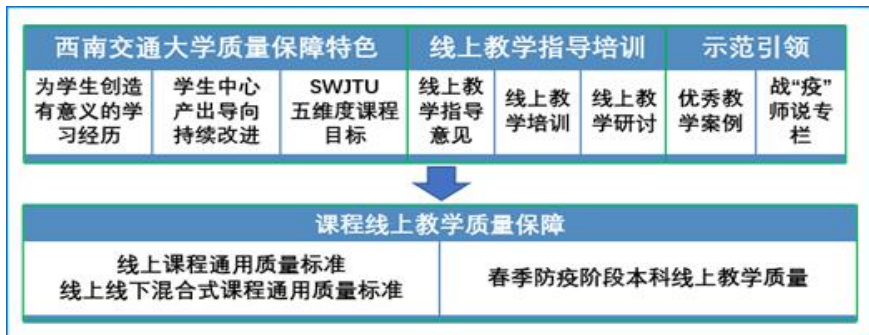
| 西南交通大学质量保障特色 | | | 线上教学指导培训 | | | 示范引领 | |
|---|---|---|---|---|---|---|---|
| 为学生创造有意义的学习经历 | 学生中心 产出导向 持续改进 | SWJTU 五维度课程目标 | 线上教学指导意见 | 线上教学培训 | 线上教学研讨 | 优秀教学案例 | 战“疫”师说专栏 |

| 课程线上教学质量保障 | |
|---|---|
| 线上课程通用质量标准 线上线下混合式课程通用质量标准 | 春季防疫阶段本科线上教学质量 |